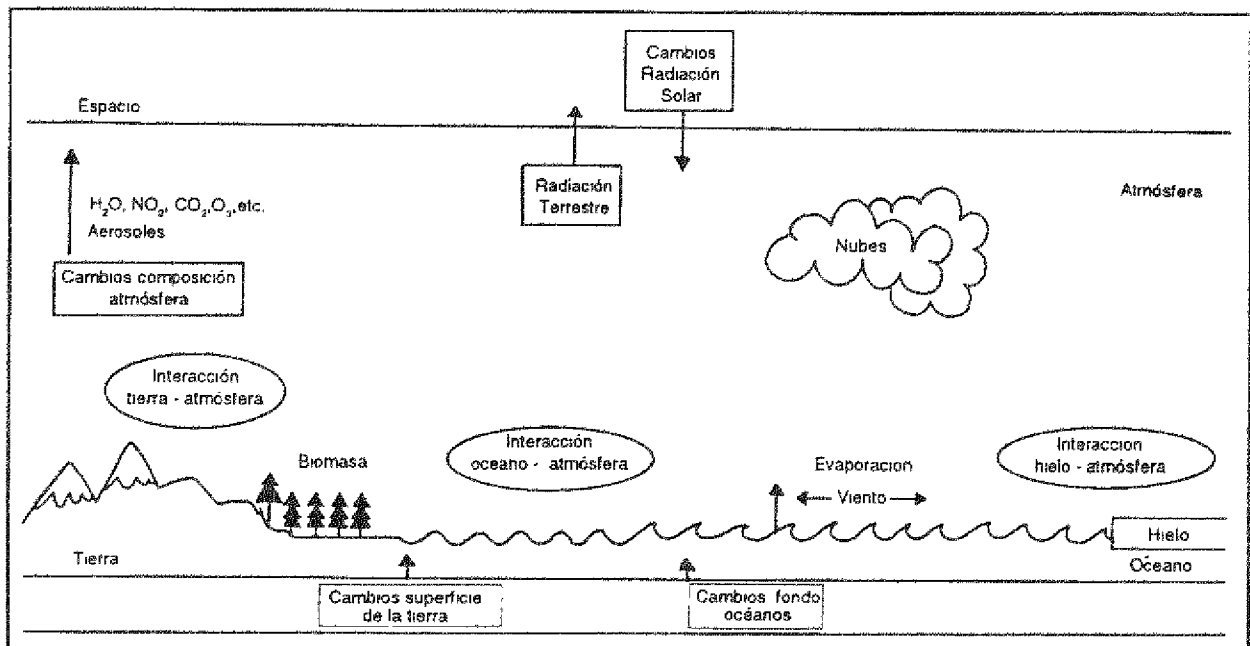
Cambios Radiación Solar

Espacio

Radiación Terrestre

Atmósfera

$H_2O$, $NO_2$, $CO_2$,$O_3$,etc. Aerosoles

Nubes

Cambios composición atmósfera

Interacción tierra - atmósfera

Biomasa

Interacción oceano - atmósfera

Evaporacion

Interaccion hielo - atmósfera

Viento

Hielo

Tierra

Océano

Cambios superficie de la tierra

Cambios fondo océanos